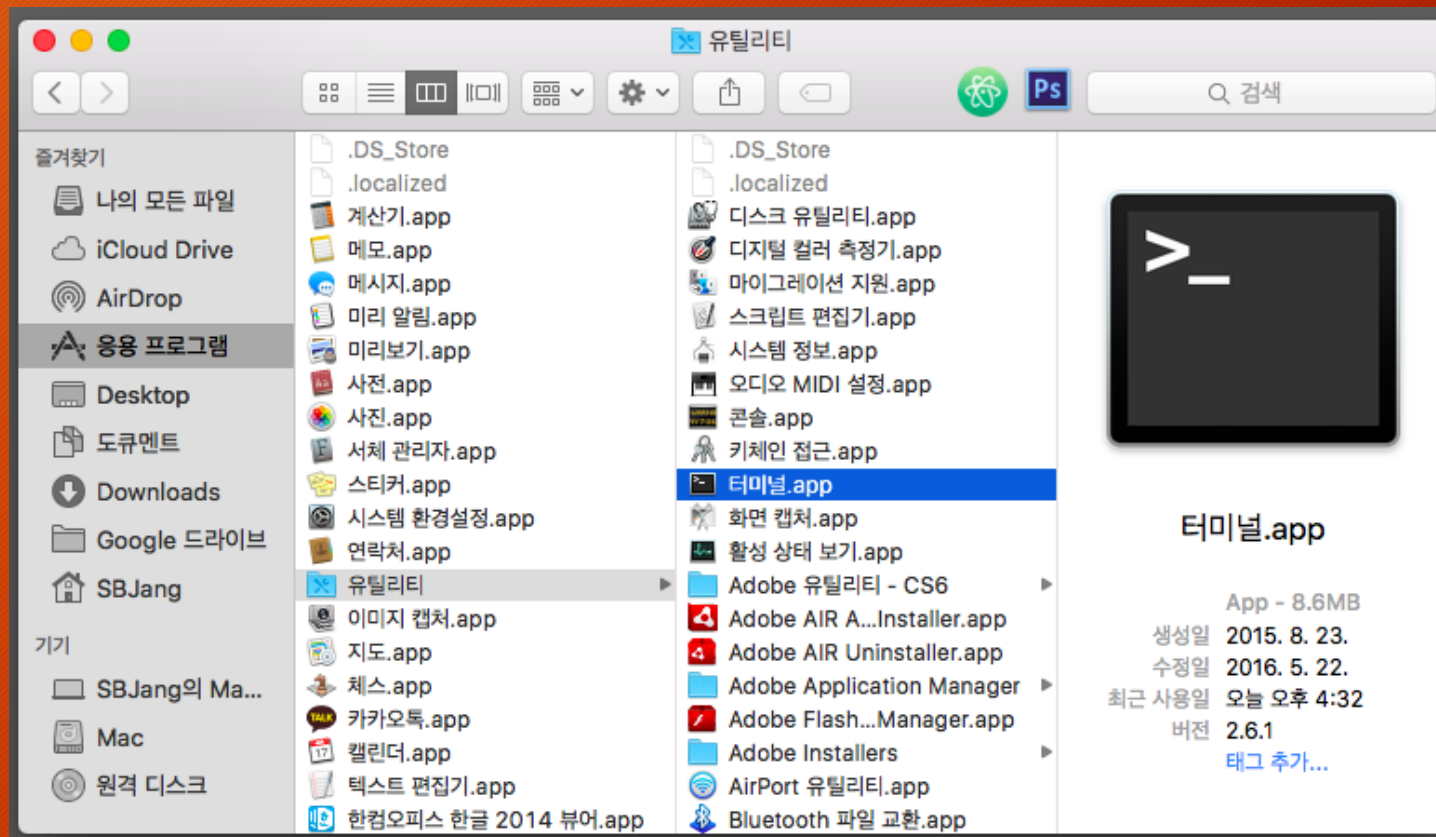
유틸리티

Ps

검색

즐겨찾기
나의 모든 파일
iCloud Drive
AirDrop
응용 프로그램
Desktop
도큐멘트
Downloads
Google 드라이브
SBJang

기기
SBJang의 Ma...
Mac
원격 디스크

.DS_Store
.localized
계산기.app
메모.app
메시지.app
미리 알림.app
미리보기.app
사전.app
사진.app
서체 관리자.app
스티커.app
시스템 환경설정.app
연락처.app
유틸리티
이미지 캡처.app
지도.app
체스.app
카카오톡.app
캘린더.app
텍스트 편집기.app
한컴오피스 한글 2014 뷰어.app

.DS_Store
.localized
디스크 유틸리티.app
디지털 컬러 측정기.app
마이그레이션 지원.app
스크립트 편집기.app
시스템 정보.app
오디오 MIDI 설정.app
콘솔.app
키체인 접근.app
터미널.app
화면 캡처.app
활성 상태 보기.app
Adobe 유틸리티 - CS6
Adobe AIR A...Installer.app
Adobe AIR Uninstaller.app
Adobe Application Manager
Adobe Flash...Manager.app
Adobe Installers
AirPort 유틸리티.app
Bluetooth 파일 교환.app

>_

터미널.app

App - 8.6MB
생성일 2015. 8. 23.
수정일 2016. 5. 22.
최근 사용일 오늘 오후 4:32
버전 2.6.1
태그 추가...